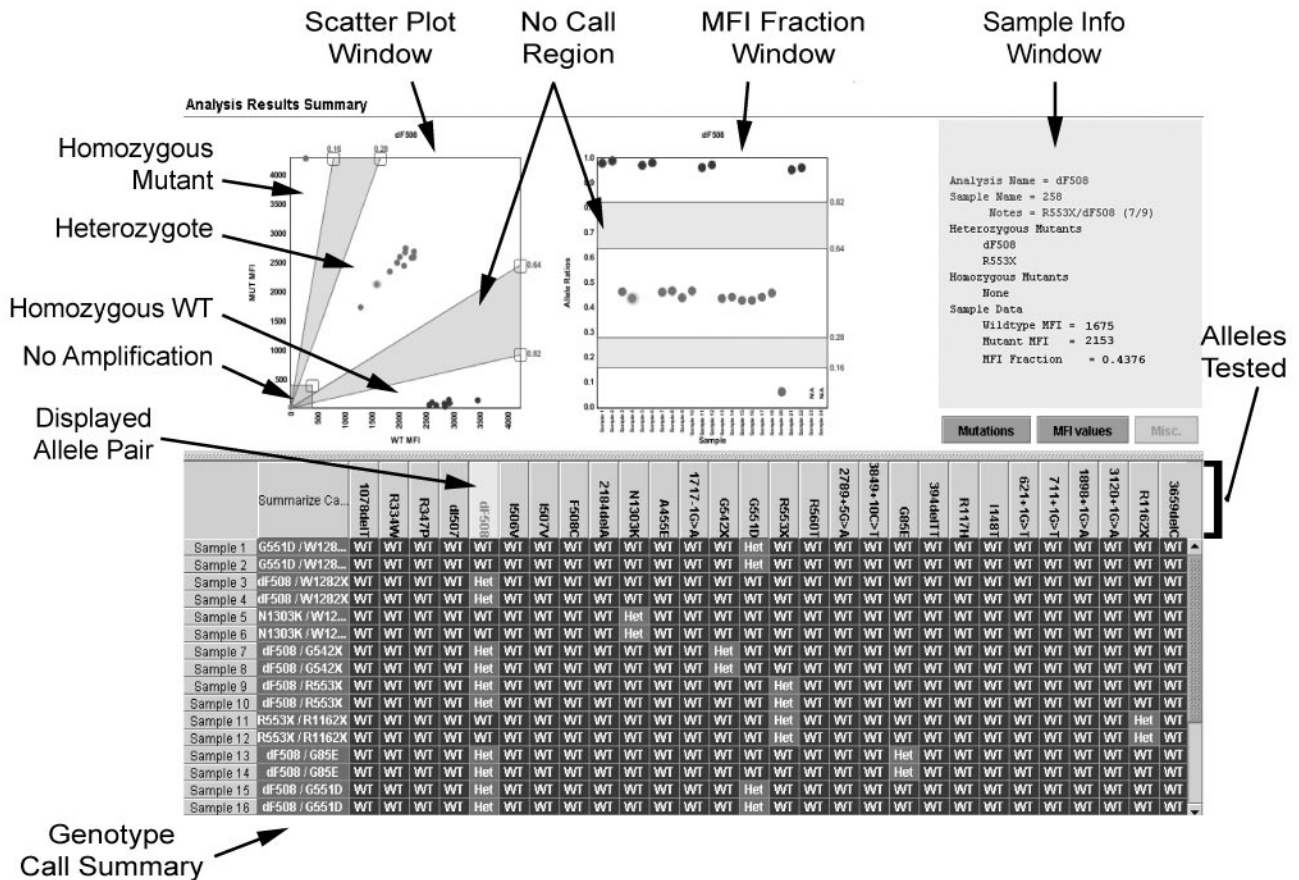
Scatter Plot Window

No Call Region

MFI Fraction Window

Sample Info Window

Analysis Results Summary

Homozygous Mutant

Heterozygote

Homozygous WT

No Amplification

dF508

0.16 0.28

0.64

0.82

MUT MFI

4000 3500 3000 2500 2000 1500 1000 500

500 1000 1500 2000 2500 3000 3500 4000

WT MFI

dF508

1.0 0.9 0.8 0.7 0.6 0.5 0.4 0.3 0.2 0.1 0.0

Allele Ratios

0.82

0.64

0.28

0.16

Sample

Analysis Name = dF508
Sample Name = 258
Notes = R553X/dF508 (7/9)
Heterozygous Mutants
dF508
R553X
Homozygous Mutants
None
Sample Data
Wildtype MFI = 1675
Mutant MFI = 2153
MFI Fraction = 0.4376

Alleles Tested

Displayed Allele Pair

Mutations | MFI values | Misc.

| | Summarize Ca... | 1078delT | R334W | R347P | dI507 | dF508 | I506V | I507V | F508C | 2184delA | N1303K | A455E | 1717-1G>A | G542X | G551D | R553X | R560T | 2789+5G>A | 3849+10C>T | G85E | 394delTT | R117H | I148T | 621+1G>T | 711+1G>T | 1898+1G>A | 3120+1G>A | R1162X | 3659delC |
|---|---|---|---|---|---|---|---|---|---|---|---|---|---|---|---|---|---|---|---|---|---|---|---|---|---|---|---|---|---|
| Sample 1 | G551D / W128... | WT | WT | WT | WT | WT | WT | WT | WT | WT | WT | WT | WT | WT | Het | WT | WT | WT | WT | WT | WT | WT | WT | WT | WT | WT | WT | WT | WT |
| Sample 2 | G551D / W128... | WT | WT | WT | WT | WT | WT | WT | WT | WT | WT | WT | WT | WT | Het | WT | WT | WT | WT | WT | WT | WT | WT | WT | WT | WT | WT | WT | WT |
| Sample 3 | dF508 / W1282X | WT | WT | WT | WT | Het | WT | WT | WT | WT | WT | WT | WT | WT | WT | WT | WT | WT | WT | WT | WT | WT | WT | WT | WT | WT | WT | WT | WT |
| Sample 4 | dF508 / W1282X | WT | WT | WT | WT | Het | WT | WT | WT | WT | WT | WT | WT | WT | WT | WT | WT | WT | WT | WT | WT | WT | WT | WT | WT | WT | WT | WT | WT |
| Sample 5 | N1303K / W12... | WT | WT | WT | WT | WT | WT | WT | WT | WT | Het | WT | WT | WT | WT | WT | WT | WT | WT | WT | WT | WT | WT | WT | WT | WT | WT | WT | WT |
| Sample 6 | N1303K / W12... | WT | WT | WT | WT | WT | WT | WT | WT | WT | Het | WT | WT | WT | WT | WT | WT | WT | WT | WT | WT | WT | WT | WT | WT | WT | WT | WT | WT |
| Sample 7 | dF508 / G542X | WT | WT | WT | WT | Het | WT | WT | WT | WT | WT | WT | WT | Het | WT | WT | WT | WT | WT | WT | WT | WT | WT | WT | WT | WT | WT | WT | WT |
| Sample 8 | dF508 / G542X | WT | WT | WT | WT | Het | WT | WT | WT | WT | WT | WT | WT | Het | WT | WT | WT | WT | WT | WT | WT | WT | WT | WT | WT | WT | WT | WT | WT |
| Sample 9 | dF508 / R553X | WT | WT | WT | WT | Het | WT | WT | WT | WT | WT | WT | WT | WT | WT | Het | WT | WT | WT | WT | WT | WT | WT | WT | WT | WT | WT | WT | WT |
| Sample 10 | dF508 / R553X | WT | WT | WT | WT | Het | WT | WT | WT | WT | WT | WT | WT | WT | WT | Het | WT | WT | WT | WT | WT | WT | WT | WT | WT | WT | WT | WT | WT |
| Sample 11 | R553X / R1162X | WT | WT | WT | WT | WT | WT | WT | WT | WT | WT | WT | WT | WT | WT | Het | WT | WT | WT | WT | WT | WT | WT | WT | WT | WT | WT | Het | WT |
| Sample 12 | R553X / R1162X | WT | WT | WT | WT | WT | WT | WT | WT | WT | WT | WT | WT | WT | WT | Het | WT | WT | WT | WT | WT | WT | WT | WT | WT | WT | WT | Het | WT |
| Sample 13 | dF508 / G85E | WT | WT | WT | WT | Het | WT | WT | WT | WT | WT | WT | WT | WT | WT | WT | WT | WT | WT | Het | WT | WT | WT | WT | WT | WT | WT | WT | WT |
| Sample 14 | dF508 / G85E | WT | WT | WT | WT | Het | WT | WT | WT | WT | WT | WT | WT | WT | WT | WT | WT | WT | WT | Het | WT | WT | WT | WT | WT | WT | WT | WT | WT |
| Sample 15 | dF508 / G551D | WT | WT | WT | WT | Het | WT | WT | WT | WT | WT | WT | WT | WT | Het | WT | WT | WT | WT | WT | WT | WT | WT | WT | WT | WT | WT | WT | WT |
| Sample 16 | dF508 / G551D | WT | WT | WT | WT | Het | WT | WT | WT | WT | WT | WT | WT | WT | Het | WT | WT | WT | WT | WT | WT | WT | WT | WT | WT | WT | WT | WT | WT |

Genotype Call Summary